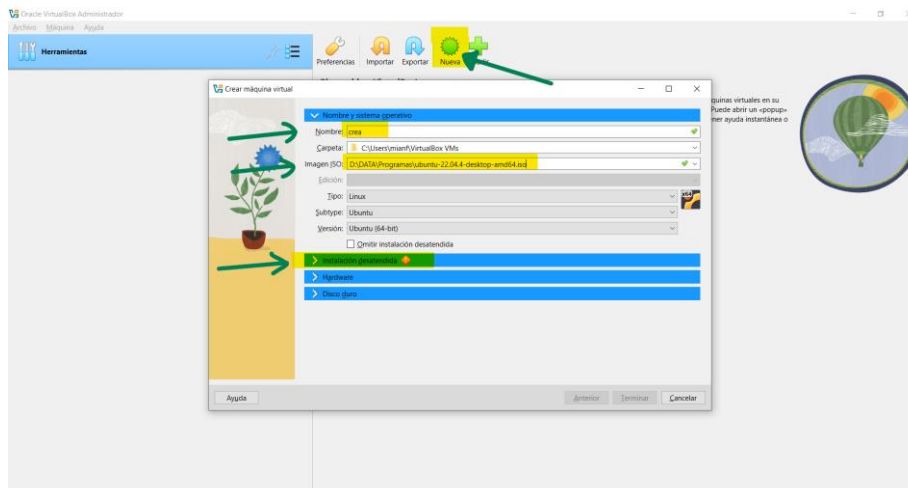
Oracle VirtualBox Administrador

Archivo Máquina Ayuda

Herramientas

Preferencias Importar Exportar Nueva

quinas virtuales en su
Puede abrir un «popup»
ner ayuda instantánea o

Crear máquina virtual

Nombre y sistema operativo

Nombre: crea

Carpeta: C:\Users\mianf\VirtualBox VMs

Imagen ISO: D:\DATA\Programas\ubuntu-22.04.4-desktop-amd64.iso

Edición:

Tipo: Linux

Subtype: Ubuntu

Versión: Ubuntu (64-bit)

Omitir instalación desatendida

Instalación desatendida

Hardware

Disco duro

Ayuda

Anterior Terminar Cancelar